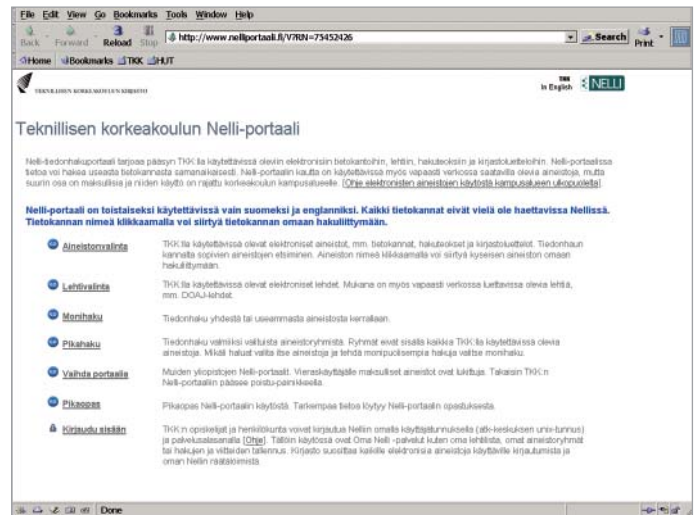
File Edit View Go Bookmarks Tools Window Help

Back Forward Reload Stop http://www.nelliportaali.fi/V?RN=73452426 Search Print

Home Bookmarks TKK HUT

TEKNILLISEN KORKEAKOULUN KIRJASTO

TKK In English NELLI

Teknillisen korkeakoulun Nelli-portaali

Nelli-tiedonhakuportaali tarjoaa pääsyn TKK:lla käytettävissä oleviin elektronisiin tietokantoihin, lehtiin, hakuteoksiin ja kirjastoluetteloihin. Nelli-portaalissa tietoa voi hakea useasta tietokannasta samanaikaisesti. Nelli-portaalin kautta on käytettävissä myös vapaasti verkossa saatavilla olevia aineistoja, mutta suurin osa on maksullisia ja niiden käyttö on rajattu korkeakoulun kampusalueelle. [Ohje elektronisten aineistojen käytöstä kampusalueen ulkopuolella]

Nelli-portaali on toistaiseksi käytettävissä vain suomeksi ja englanniksi. Kaikki tietokannat eivät vielä ole haettavissa Nellissä. Tietokannan nimeä klikkaamalla voi siirtyä tietokannan omaan hakuliittymään.

Aineistonvalinta — TKK:lla käytettävissä olevat elektroniset aineistot, mm. tietokannat, hakuteokset ja kirjastoluettelot. Tiedonhaun kannalta sopivien aineistojen etsiminen. Aineiston nimeä klikkaamalla voi siirtyä kyseisen aineiston omaan hakuliittymään.

Lehtivalinta — TKK:lla käytettävissä olevat elektroniset lehdet. Mukana on myös vapaasti verkossa luettavissa olevia lehtiä, mm. DOAJ-lehdet.

Monihaku — Tiedonhaku yhdestä tai useammasta aineistosta kerrallaan.

Pikahaku — Tiedonhaku valmiiksi valituista aineistoryhmistä. Ryhmät eivät sisällä kaikkia TKK:lla käytettävissä olevia aineistoja. Mikäli haluat valita itse aineistoja ja tehdä monipuolisempia hakuja valitse monihaku.

Vaihda portaalia — Muiden yliopistojen Nelli-portaalit. Vieraskäyttäjälle maksulliset aineistot ovat lukittuja. Takaisin TKK:n Nelli-portaaliin pääsee poistu-painikkeella.

Pikaopas — Pikaopas Nelli-portaalin käytöstä. Tarkempaa tietoa löytyy Nelli-portaalin opastuksesta.

Kirjaudu sisään — TKK:n opiskelijat ja henkilökunta voivat kirjautua Nelliin omalla käyttäjätunnuksella (atk-keskuksen unix-tunnus) ja palvelusalasanalla [Ohje]. Tällöin käytössä ovat Oma Nelli -palvelut kuten oma lehtilista, omat aineistoryhmät tai hakujen ja viitteiden tallennus. Kirjasto suosittaa kaikille elektronisia aineistoja käyttäville kirjautumista ja oman Nellin räätälöimistä.

Done